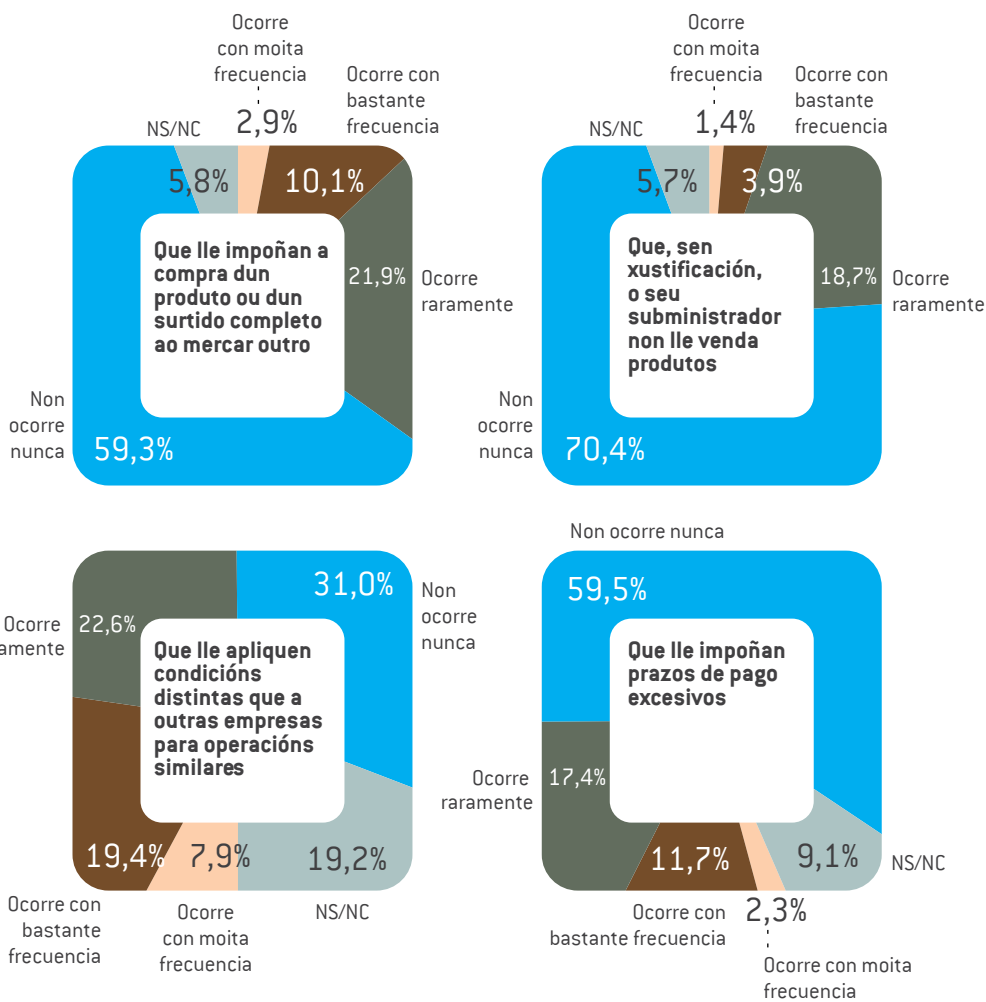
Ocorre con moita frecuencia
2,9%
Ocorre con bastante frecuencia
NS/NC
5,8%
10,1%
Que lle impoñan a compra dun produto ou dun surtido completo ao mercar outro
21,9%
Ocorre raramente
Non ocorre nunca
59,3%

Ocorre con moita frecuencia
1,4%
Ocorre con bastante frecuencia
NS/NC
5,7%
3,9%
Que, sen xustificación, o seu subministrador non lle venda produtos
18,7%
Ocorre raramente
Non ocorre nunca
70,4%

31,0%
Non ocorre nunca
Ocorre ramente
22,6%
Que lle apliquen condicións distintas que a outras empresas para operacións similares
19,4%
7,9%
19,2%
Ocorre con bastante frecuencia
Ocorre con moita frecuencia
NS/NC

Non ocorre nunca
59,5%
Que lle impoñan prazos de pago excesivos
Ocorre raramente
17,4%
11,7%
9,1%
NS/NC
Ocorre con bastante frecuencia
2,3%
Ocorre con moita frecuencia